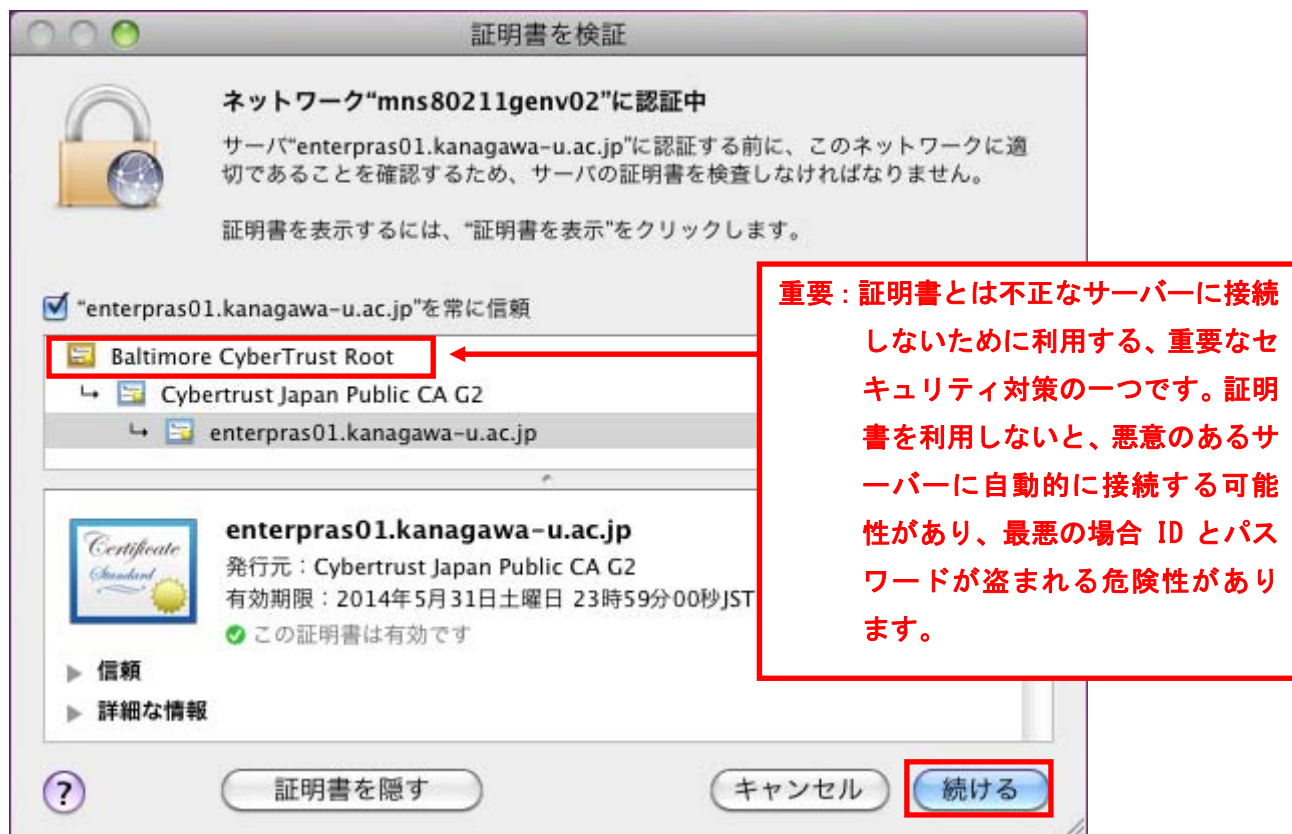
証明書を検証

ネットワーク“mns80211genv02”に認証中

サーバ“enterpras01.kanagawa-u.ac.jp”に認証する前に、このネットワークに適切であることを確認するため、サーバの証明書を検査しなければなりません。

証明書を表示するには、“証明書を表示”をクリックします。

“enterpras01.kanagawa-u.ac.jp”を常に信頼

Baltimore CyberTrust Root
Cybertrust Japan Public CA G2
enterpras01.kanagawa-u.ac.jp

Certificate Standard

enterpras01.kanagawa-u.ac.jp
発行元：Cybertrust Japan Public CA G2
有効期限：2014年5月31日土曜日 23時59分00秒JST
この証明書は有効です

信頼
詳細な情報

重要：証明書とは不正なサーバーに接続しないために利用する、重要なセキュリティ対策の一つです。証明書を利用しないと、悪意のあるサーバーに自動的に接続する可能性があり、最悪の場合 ID とパスワードが盗まれる危険性があります。

?
証明書を隠す
キャンセル
続ける